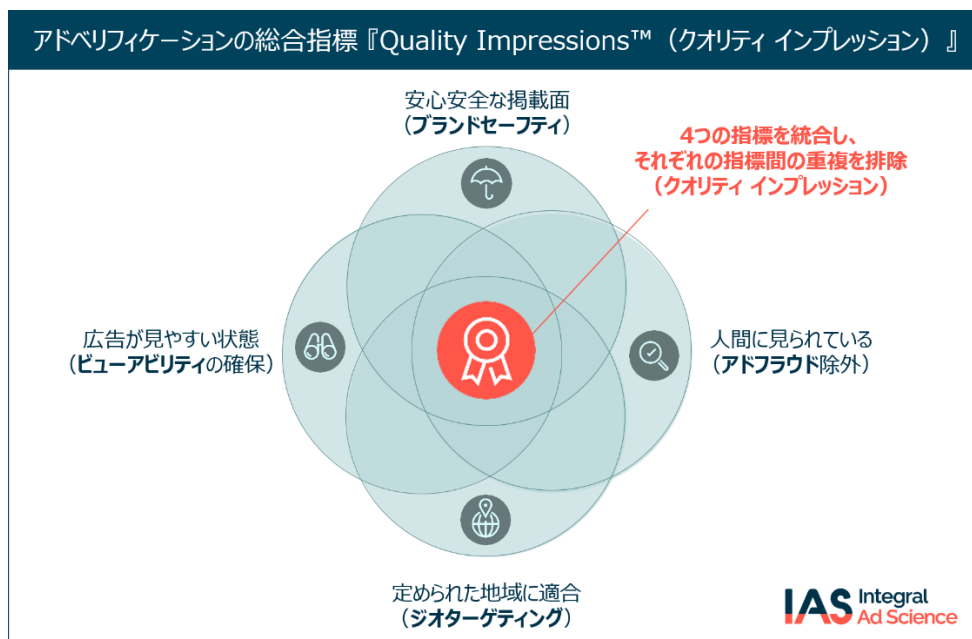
アドベリフィケーションの総合指標『Quality Impressions™（クオリティ インプレッション）』

安心安全な掲載面
（ブランドセーフティ）

4つの指標を統合し、
それぞれの指標間の重複を排除
（クオリティ インプレッション）

広告が見やすい状態
（ビューアビリティの確保）

人間に見られている
（アドフラウド除外）

定められた地域に適合
（ジオターゲティング）

IAS Integral Ad Science